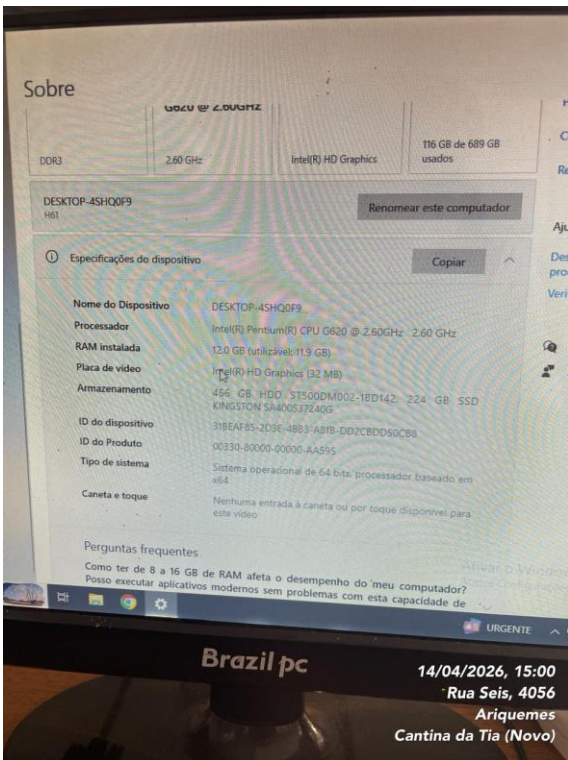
Sobre

G620 @ 2.60GHz

DDR3

2.60 GHz

Intel(R) HD Graphics

116 GB de 689 GB usados

DESKTOP-4SHQ0F9
H61

Renomear este computador

Especificações do dispositivo

Copiar

Nome do Dispositivo DESKTOP-4SHQ0F9

Processador Intel(R) Pentium(R) CPU G620 @ 2.60GHz 2.60 GHz

RAM instalada 12,0 GB (utilizável: 11,9 GB)

Placa de vídeo Intel(R) HD Graphics (32 MB)

Armazenamento 466 GB HDD ST500DM002-1BD142, 224 GB SSD KINGSTON SA400S37240G

ID do dispositivo 31BEAF85-2D3E-4883-A81B-DD2CBDD50C88

ID do Produto 00330-80000-00000-AA595

Tipo de sistema Sistema operacional de 64 bits, processador baseado em x64

Caneta e toque Nenhuma entrada à caneta ou por toque disponível para este vídeo

Perguntas frequentes

Como ter de 8 a 16 GB de RAM afeta o desempenho do meu computador?
Posso executar aplicativos modernos sem problemas com esta capacidade de

Ativar o Windows

C

Re

Aju

Des
pro

Veri

URGENTE

Brazil pc

14/04/2026, 15:00
Rua Seis, 4056
Ariquemes
Cantina da Tia (Novo)